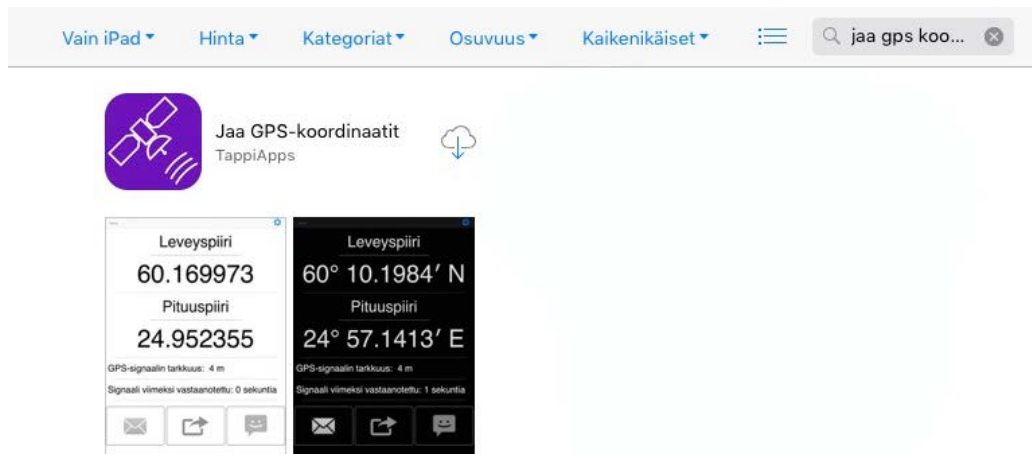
Vain iPad ▾ Hinta ▾ Kategoriat ▾ Osuvuus ▾ Kaikenikäiset ▾

jaa gps koo...

Jaa GPS-koordinaatit
TappiApps

Leveyspiiri
60.169973
Pituuspiiri
24.952355
GPS-signaalin tarkkuus: 4 m
Signaali viimeksi vastaanotettu: 0 sekuntia

Leveyspiiri
60° 10.1984′ N
Pituuspiiri
24° 57.1413′ E
GPS-signaalin tarkkuus: 4 m
Signaali viimeksi vastaanotettu: 1 sekuntia